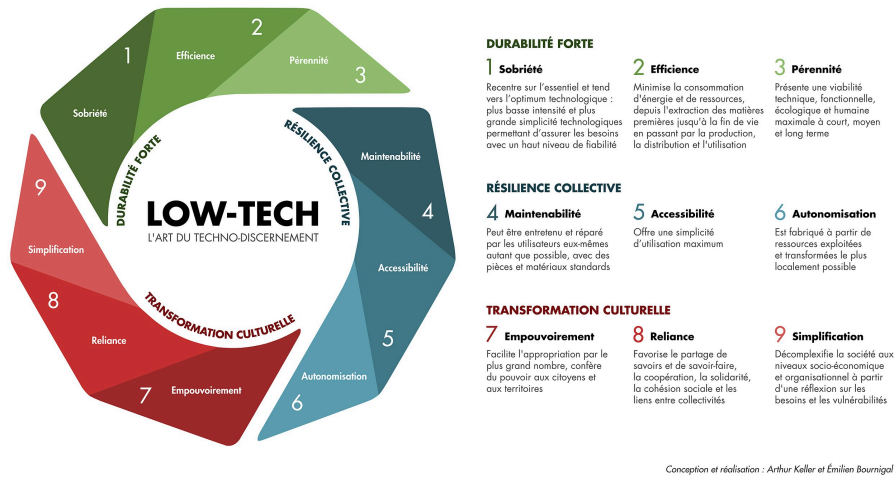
1
Sobriété
2
Efficience
Pérennité
3
DURABILITÉ FORTE
RÉSILIENCE COLLECTIVE
Maintenabilité
4
Accessibilité
5
Autonomisation
6
LOW-TECH
L'ART DU TECHNO-DISCERNEMENT
9
Simplification
8
Reliance
TRANSFORMATION CULTURELLE
7
Empouvoirement

DURABILITÉ FORTE

1 Sobriété
Recentre sur l'essentiel et tend vers l'optimum technologique : plus basse intensité et plus grande simplicité technologiques permettant d'assurer les besoins avec un haut niveau de fiabilité

2 Efficience
Minimise la consommation d'énergie et de ressources, depuis l'extraction des matières premières jusqu'à la fin de vie en passant par la production, la distribution et l'utilisation

3 Pérennité
Présente une viabilité technique, fonctionnelle, écologique et humaine maximale à court, moyen et long terme

RÉSILIENCE COLLECTIVE

4 Maintenabilité
Peut être entretenu et réparé par les utilisateurs eux-mêmes autant que possible, avec des pièces et matériaux standards

5 Accessibilité
Offre une simplicité d'utilisation maximum

6 Autonomisation
Est fabriqué à partir de ressources exploitées et transformées le plus localement possible

TRANSFORMATION CULTURELLE

7 Empouvoirement
Facilite l'appropriation par le plus grand nombre, confère du pouvoir aux citoyens et aux territoires

8 Reliance
Favorise le partage de savoirs et de savoir-faire, la coopération, la solidarité, la cohésion sociale et les liens entre collectivités

9 Simplification
Décomplexifie la société aux niveaux socio-économique et organisationnel à partir d'une réflexion sur les besoins et les vulnérabilités

Conception et réalisation : Arthur Keller et Émilien Bournigal